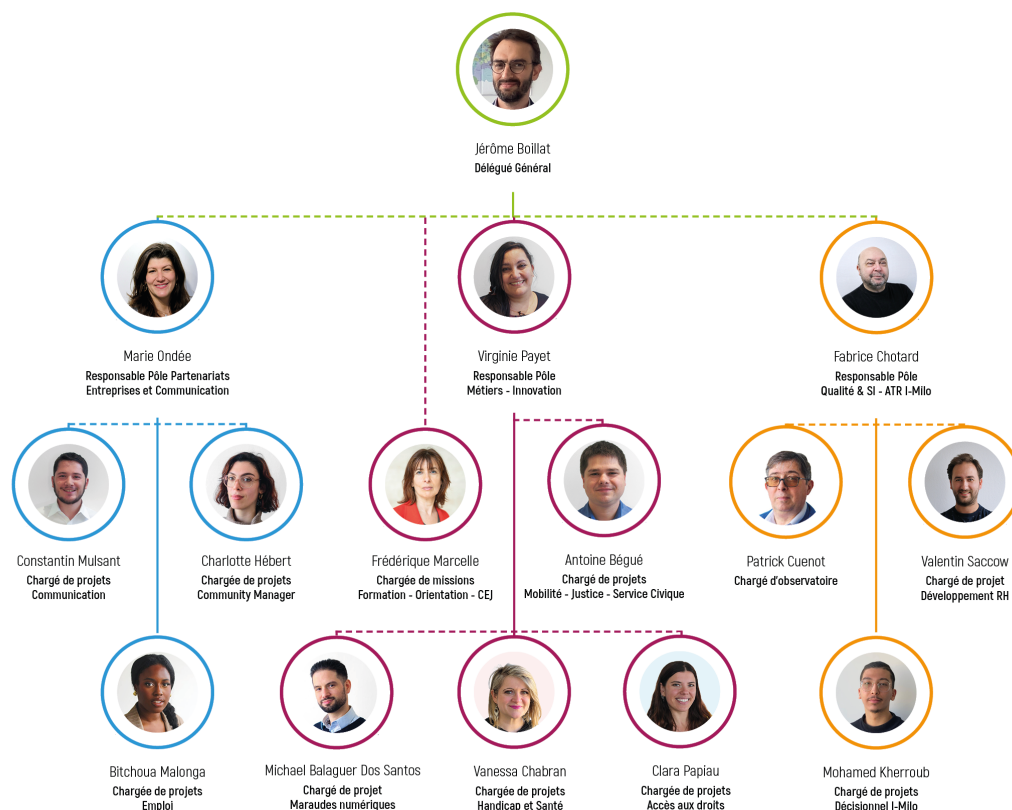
Jérôme Boillat
Délégué Général

Marie Ondée
Responsable Pôle Partenariats
Entreprises et Communication

Virginie Payet
Responsable Pôle
Métiers - Innovation

Fabrice Chotard
Responsable Pôle
Qualité & SI - ATR I-Milo

Constantin Mulsant
Chargé de projets
Communication

Charlotte Hébert
Chargée de projets
Community Manager

Frédérique Marcelle
Chargée de missions
Formation - Orientation - CEJ

Antoine Bégué
Chargé de projets
Mobilité - Justice - Service Civique

Patrick Cuenot
Chargé d'observatoire

Valentin Saccow
Chargé de projet
Développement RH

Bitchoua Malonga
Chargée de projets
Emploi

Michael Balaguer Dos Santos
Chargé de projet
Maraudes numériques

Vanessa Chabran
Chargée de projets
Handicap et Santé

Clara Papiau
Chargée de projets
Accès aux droits

Mohamed Kherroub
Chargé de projets
Décisionnel I-Milo